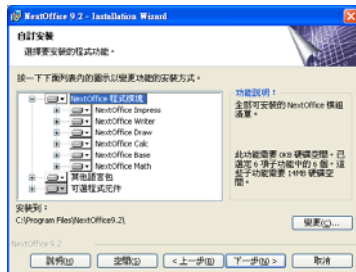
NextOffice 9.2 - Installation Wizard

自訂安裝
選擇要安裝的程式功能。

按一下下面列表內的圖示以變更功能的安裝方式。

NextOffice 程式環境
NextOffice Impress
NextOffice Writer
NextOffice Draw
NextOffice Calc
NextOffice Base
NextOffice Math
其他語言包
可選程式元件

功能說明：
全部可安裝的 NextOffice 模組清單。

此功能需要 0KB 硬碟空間。已選定 6 項子功能中的 6 個。這些子功能需要 14MB 硬碟空間。

安裝到：
C:\Program Files\NextOffice9.2\

變更(C)...

NextOffice 9.2

說明(H)
空間(S)
< 上一步(B)
下一步(N) >
取消